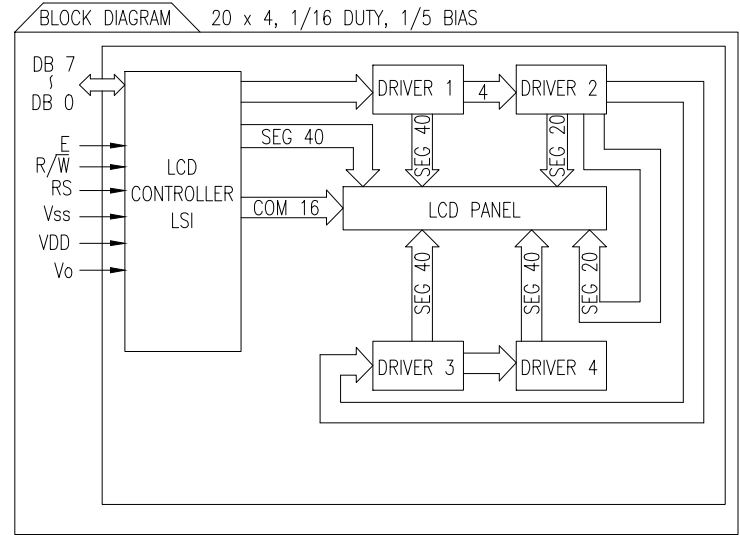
BLOCK DIAGRAM

20 x 4, 1/16 DUTY, 1/5 BIAS

DB 7
~
DB 0

E
R/$\overline{W}$
RS
Vss
VDD
Vo

LCD
CONTROLLER
LSI

SEG 40
COM 16

DRIVER 1
4
DRIVER 2

SEG 40
SEG 20

LCD PANEL

SEG 40
SEG 40
SEG 20
SEG 20

DRIVER 3
DRIVER 4